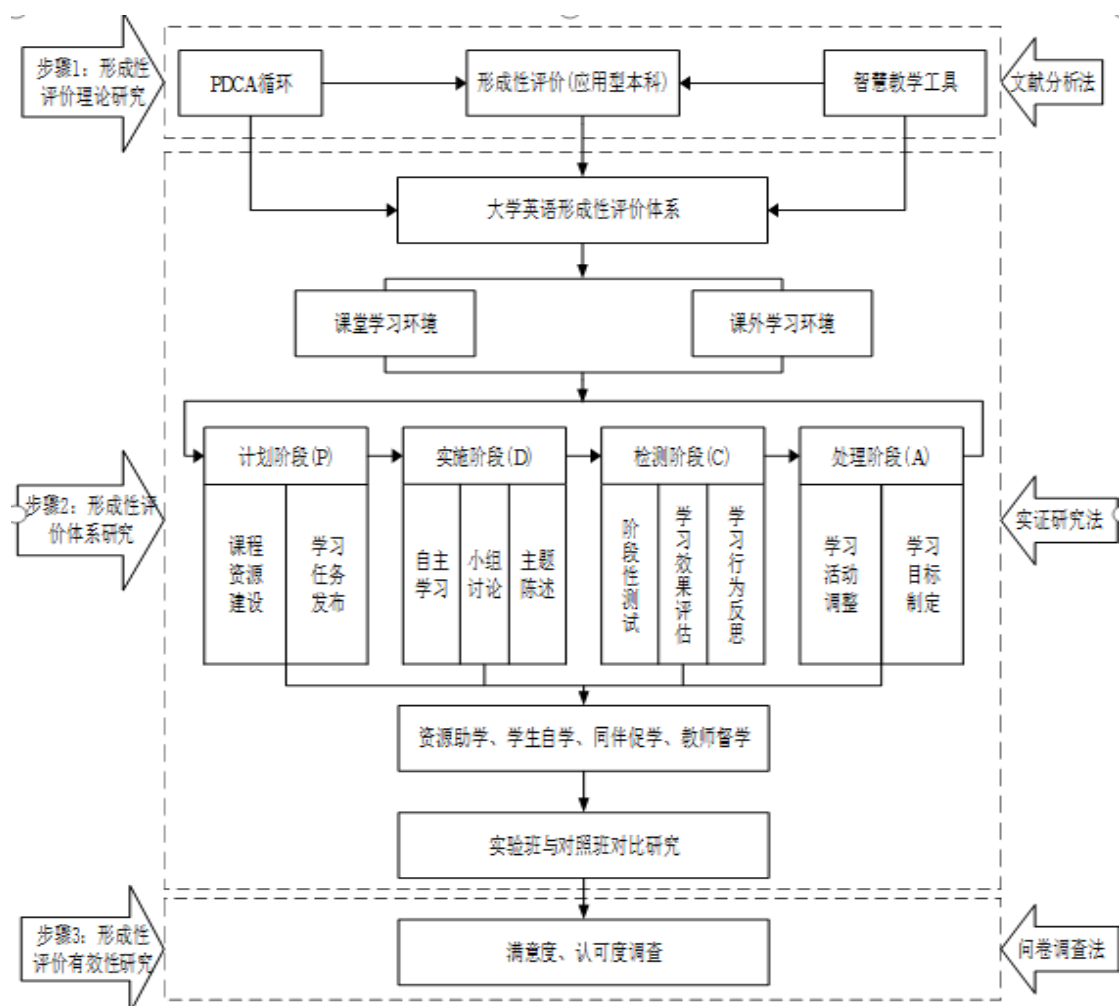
步骤1：形成性评价理论研究

PDCA循环

形成性评价(应用型本科)

智慧教学工具

文献分析法

大学英语形成性评价体系

课堂学习环境

课外学习环境

步骤2：形成性评价体系研究

计划阶段(P)

课程资源建设

学习任务发布

实施阶段(D)

自主学习

小组讨论

主题陈述

检测阶段(C)

阶段性测试

学习效果评估

学习行为反思

处理阶段(A)

学习活动调整

学习目标制定

实证研究法

资源助学、学生自学、同伴促学、教师督学

实验班与对照班对比研究

步骤3：形成性评价有效性研究

满意度、认可度调查

问卷调查法